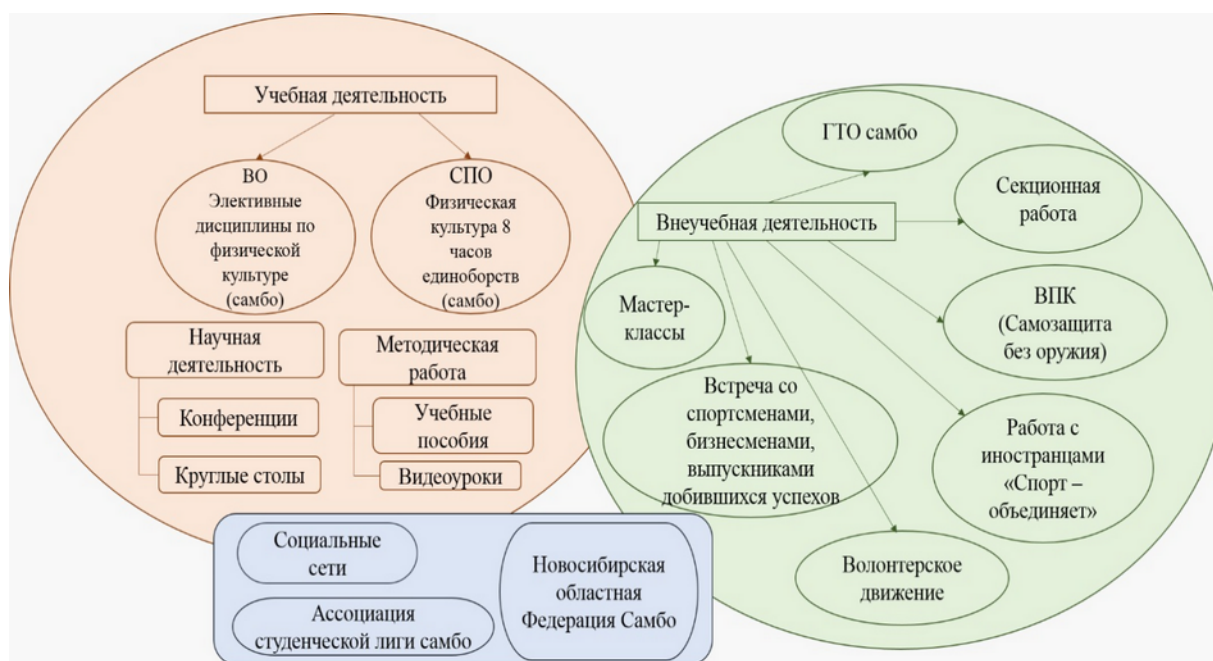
Учебная деятельность

ВО
Элективные дисциплины по физической культуре (самбо)

СПО
Физическая культура 8 часов единоборств (самбо)

Научная деятельность

Конференции

Круглые столы

Методическая работа

Учебные пособия

Видеоуроки

ГТО самбо

Секционная работа

Внеучебная деятельность

Мастер-классы

ВПК (Самозащита без оружия)

Встреча со спортсменами, бизнесменами, выпускниками добившихся успехов

Работа с иностранцами «Спорт – объединяет»

Волонтерское движение

Социальные сети

Ассоциация студенческой лиги самбо

Новосибирская областная Федерация Самбо